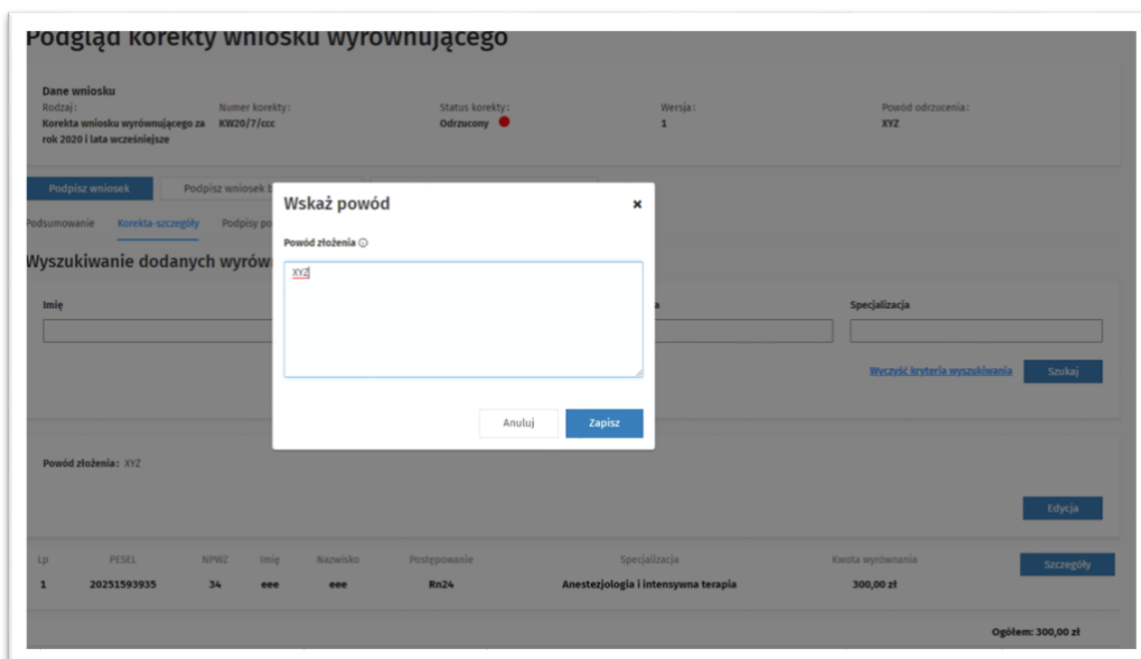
Podgląd korekty wniosku wyrównującego

Dane wniosku
Rodzaj:
Korekta wniosku wyrównującego za rok 2020 i lata wcześniejsze

Numer korekty:
KW20/7/ccc

Status korekty:
Odrzucony

Wersja:
1

Powód odrzucenia:
XYZ

Podpisz wniosek
Podpisz wniosek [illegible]

Podsumowanie Korekta-szczegóły Podpisy po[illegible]

Wyszukiwanie dodanych wyrów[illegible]

Imię
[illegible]a
Specjalizacja

Wyczyść kryteria wyszukiwania
Szukaj

Powód złożenia: XYZ

Edycja

| Lp | PESEL | NPWZ | Imię | Nazwisko | Postępowanie | Specjalizacja | Kwota wyrównania |
|---|---|---|---|---|---|---|---|
| 1 | 20251593935 | 34 | eee | eee | Rn24 | Anestezjologia i intensywna terapia | 300,00 zł |

Szczegóły

Ogółem: 300,00 zł

Wskaż powód
×
Powód złożenia ⓘ
XYZ
Anuluj
Zapisz